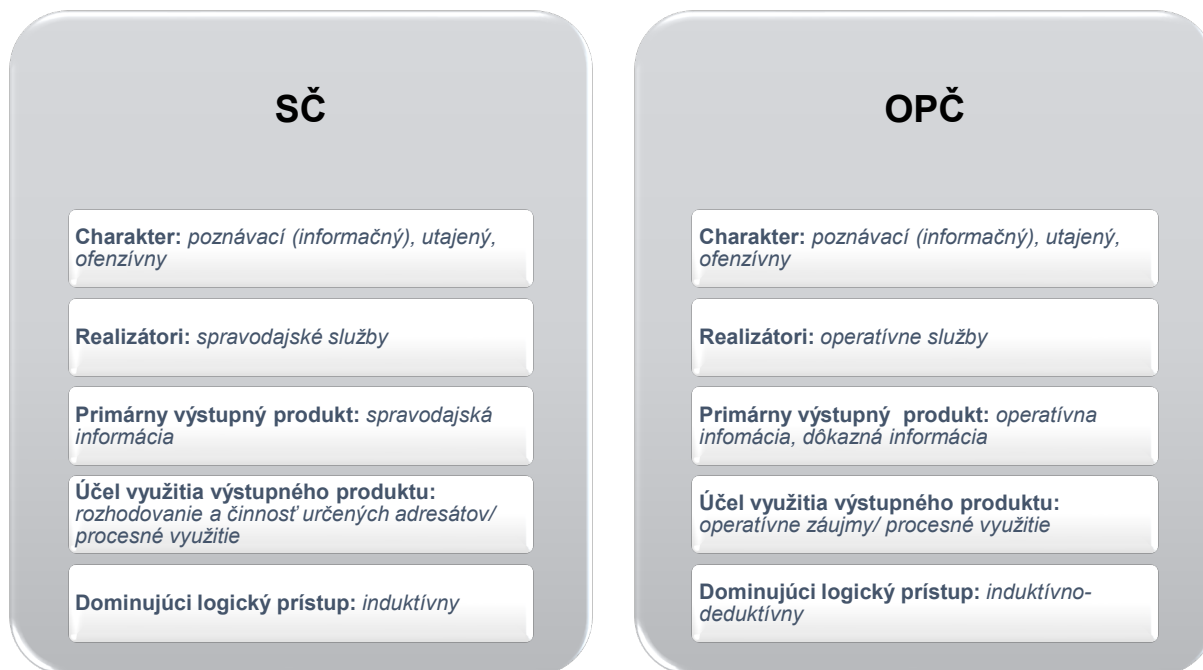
SČ

**Charakter:** *poznávací (informačný), utajený, ofenzívny*

**Realizátori:** *spravodajské služby*

**Primárny výstupný produkt:** *spravodajská informácia*

**Účel využitia výstupného produktu:** *rozhodovanie a činnosť určených adresátov/ procesné využitie*

**Dominujúci logický prístup:** *induktívny*

OPČ

**Charakter:** *poznávací (informačný), utajený, ofenzívny*

**Realizátori:** *operatívne služby*

**Primárny výstupný produkt:** *operatívna infomácia, dôkazná informácia*

**Účel využitia výstupného produktu:** *operatívne záujmy/ procesné využitie*

**Dominujúci logický prístup:** *induktívno-deduktívny*